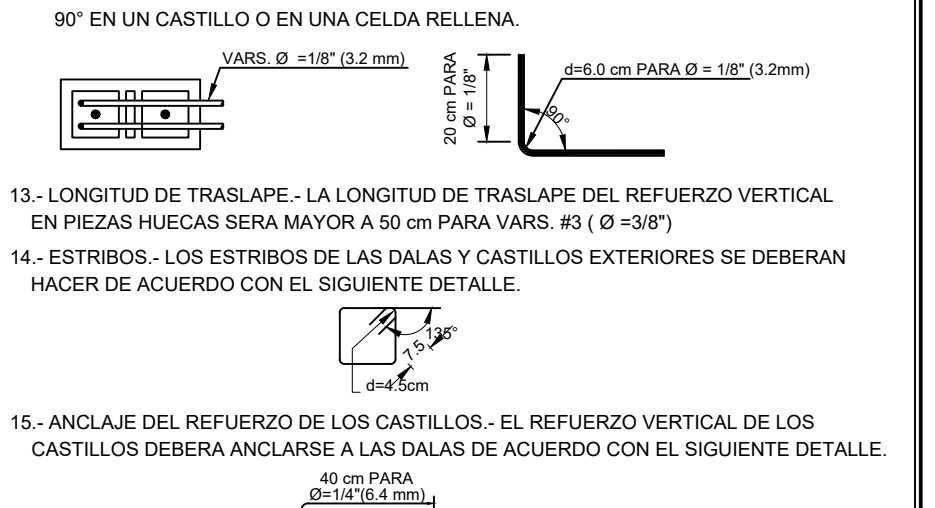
90° EN UN CASTILLO O EN UNA CELDA RELLENA.

VARS. Ø =1/8" (3.2 mm)

20 cm PARA Ø = 1/8"

d=6.0 cm PARA Ø = 1/8" (3.2mm)

90°

13.- LONGITUD DE TRASLAPE.- LA LONGITUD DE TRASLAPE DEL REFUERZO VERTICAL EN PIEZAS HUECAS SERA MAYOR A 50 cm PARA VARS. #3 ( Ø =3/8")

14.- ESTRIBOS.- LOS ESTRIBOS DE LAS DALAS Y CASTILLOS EXTERIORES SE DEBERAN HACER DE ACUERDO CON EL SIGUIENTE DETALLE.

135°

7.5

d=4.5cm

15.- ANCLAJE DEL REFUERZO DE LOS CASTILLOS.- EL REFUERZO VERTICAL DE LOS CASTILLOS DEBERA ANCLARSE A LAS DALAS DE ACUERDO CON EL SIGUIENTE DETALLE.

40 cm PARA Ø=1/4"(6.4 mm)